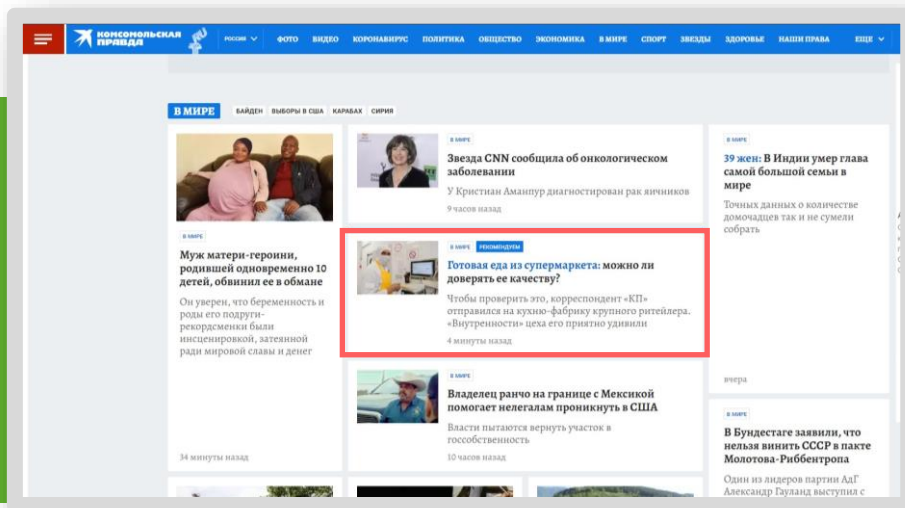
КОМСОМОЛЬСКАЯ ПРАВДА

РОССИЯ ФОТО ВИДЕО КОРОНАВИРУС ПОЛИТИКА ОБЩЕСТВО ЭКОНОМИКА В МИРЕ СПОРТ ЗВЕЗДЫ ЗДОРОВЬЕ НАШИ ПРАВА ЕЩЕ

В МИРЕ БАЙДЕН ВЫБОРЫ В США КАРАБАХ СИРИЯ

В МИРЕ

Муж матери-героини, родившей одновременно 10 детей, обвинил ее в обмане

Он уверен, что беременность и роды его подруги-рекордсменки были инсценировкой, затеянной ради мировой славы и денег

34 минуты назад

В МИРЕ

Звезда CNN сообщила об онкологическом заболевании

У Кристиан Аманпур диагностирован рак яичников

9 часов назад

В МИРЕ РЕКОМЕНДУЕМ

Готовая еда из супермаркета: можно ли доверять ее качеству?

Чтобы проверить это, корреспондент «КП» отправился на кухню-фабрику крупного ритейлера. «Внутренности» цеха его приятно удивили

4 минуты назад

В МИРЕ

Владелец ранчо на границе с Мексикой помогает нелегалам проникнуть в США

Власти пытаются вернуть участок в госсобственность

10 часов назад

В МИРЕ

39 жен: В Индии умер глава самой большой семьи в мире

Точных данных о количестве домочадцев так и не сумели собрать

вчера

В МИРЕ

В Бундестаге заявили, что нельзя винить СССР в пакте Молотова-Риббентропа

Один из лидеров партии АдГ Александр Гауланд выступил с

Муж
ро
ре
ин
ра